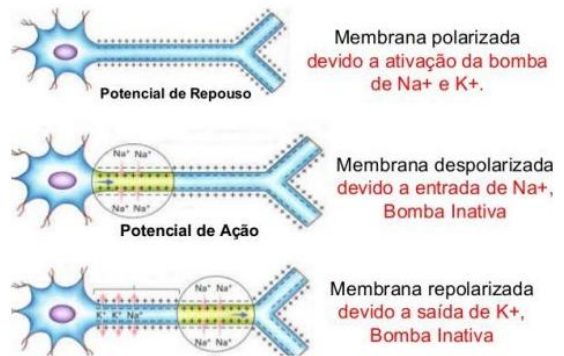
Potencial de Repouso

Membrana polarizada devido a ativação da bomba de Na+ e K+.

Na⁺ Na⁺
Na⁺ Na⁺
Potencial de Ação

Membrana despolarizada devido a entrada de Na+, Bomba Inativa

K⁺ K⁺ Na⁺
Na⁺ Na⁺
Na⁺ Na⁺

Membrana repolarizada devido a saída de K+, Bomba Inativa